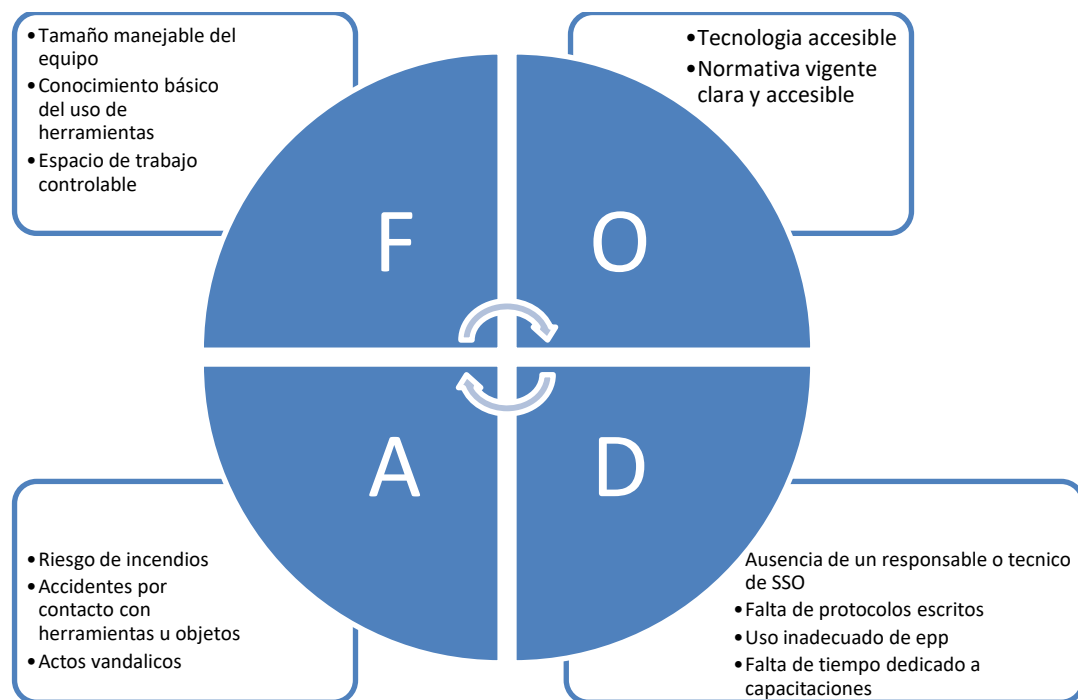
•Tamaño manejable del equipo
•Conocimiento básico del uso de herramientas
•Espacio de trabajo controlable

•Tecnologia accesible
•Normativa vigente clara y accesible

F

O

A

D

•Riesgo de incendios
•Accidentes por contacto con herramientas u objetos
•Actos vandalicos

Ausencia de un responsable o tecnico de SSO
•Falta de protocolos escritos
•Uso inadecuado de epp
•Falta de tiempo dedicado a capacitaciones